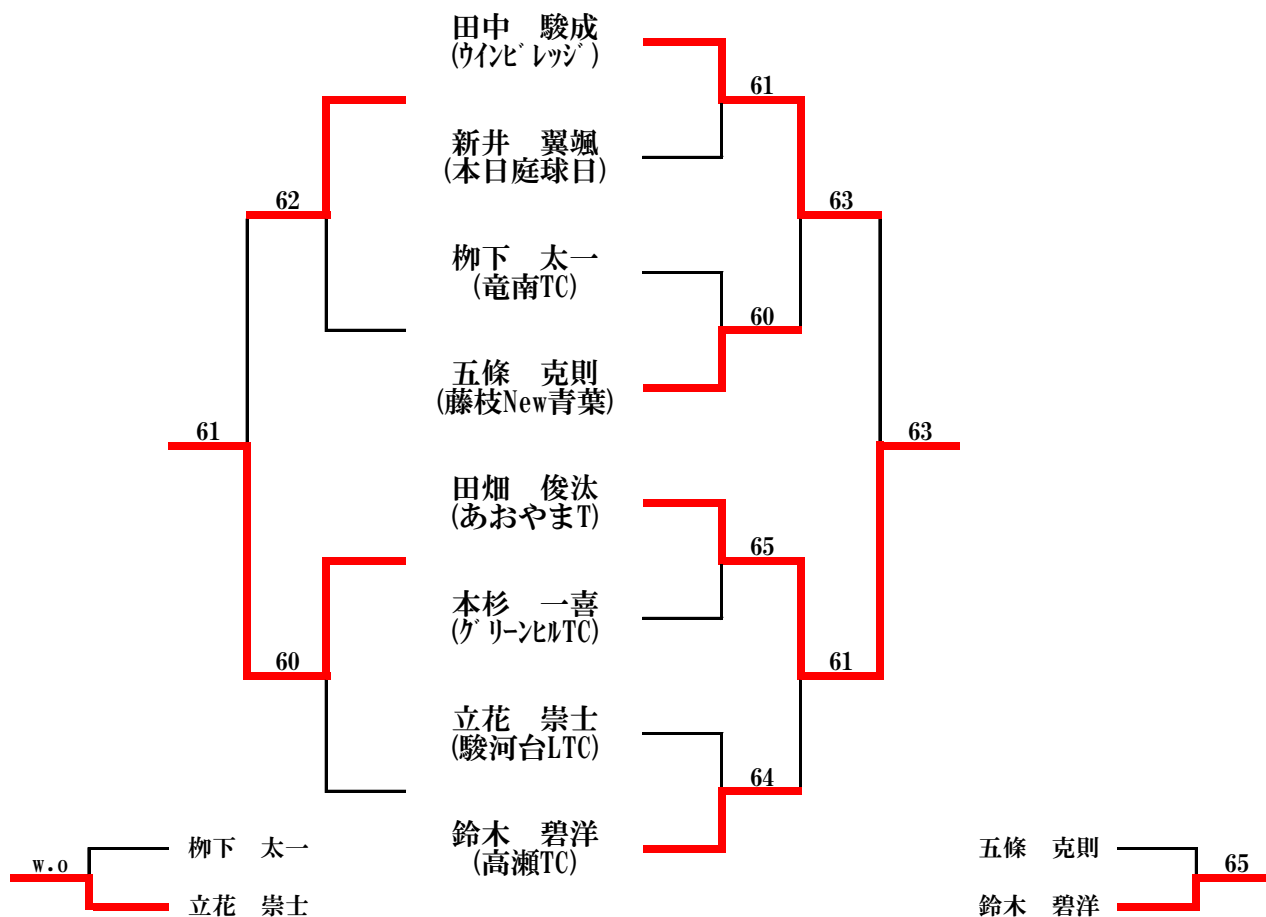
田中　駿成
(ｳｲﾝﾋﾞﾚｯｼﾞ)

新井　翼颯
(本日庭球日)

柳下　太一
(竜南TC)

五條　克則
(藤枝New青葉)

田畑　俊汰
(あおやまT)

本杉　一喜
(ｸﾞﾘｰﾝﾋﾙTC)

立花　崇士
(駿河台LTC)

鈴木　碧洋
(高瀬TC)

61
63
60
63
65
61
64
62
61
60

w.o
柳下　太一
立花　崇士

五條　克則
鈴木　碧洋
65